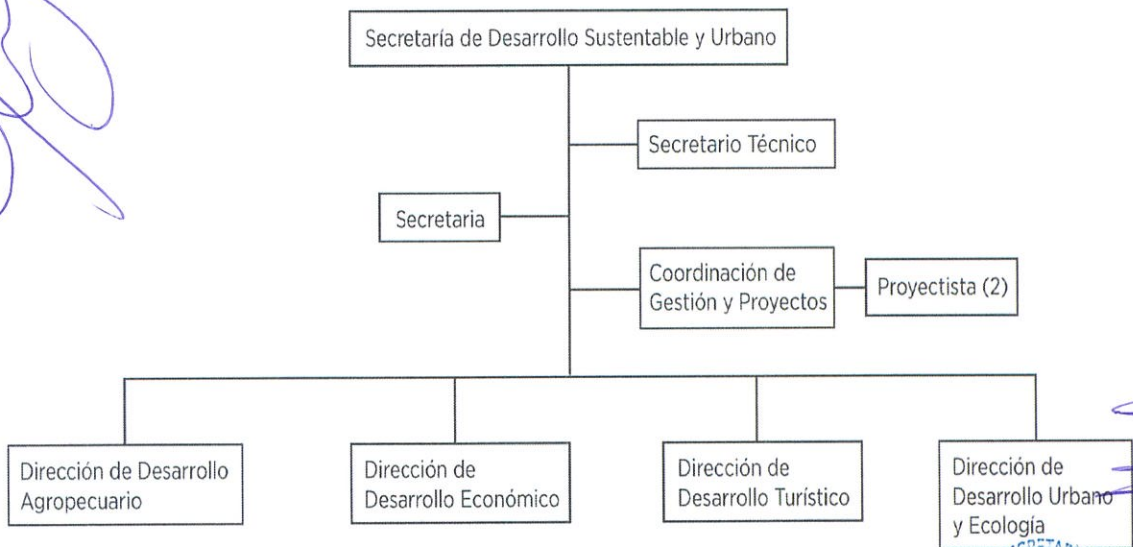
Secretaría de Desarrollo Sustentable y Urbano

Secretario Técnico

Secretaria

Coordinación de Gestión y Proyectos

Proyectista (2)

Dirección de Desarrollo Agropecuario

Dirección de Desarrollo Económico

Dirección de Desarrollo Turístico

Dirección de Desarrollo Urbano y Ecología

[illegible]